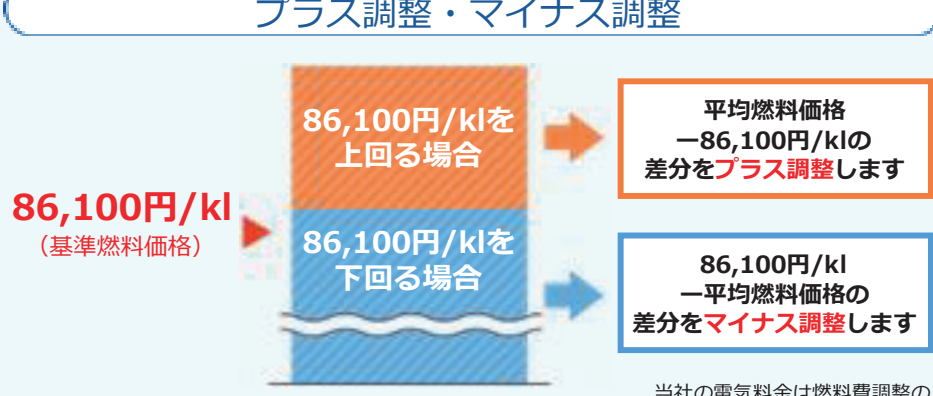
プラス調整・マイナス調整

86,100円/kl
（基準燃料価格）

86,100円/klを上回る場合

86,100円/klを下回る場合

平均燃料価格
ー86,100円/klの
差分をプラス調整します

86,100円/kl
ー平均燃料価格の
差分をマイナス調整します

当社の電気料金は燃料費調整の